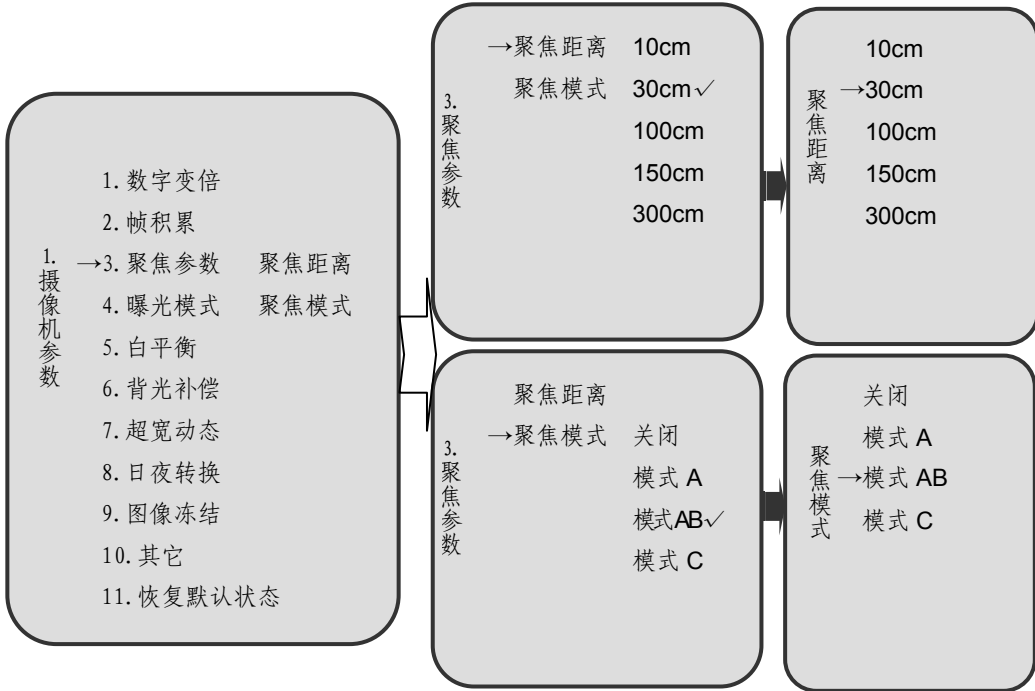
1.
摄像机参数

1. 数字变倍
2. 帧积累
→3. 聚焦参数　聚焦距离
4. 曝光模式　聚焦模式
5. 白平衡
6. 背光补偿
7. 超宽动态
8. 日夜转换
9. 图像冻结
10. 其它
11. 恢复默认状态

3.
聚焦参数

→聚焦距离　10cm
聚焦模式　30cm✓
100cm
150cm
300cm

聚焦距离

10cm
→30cm
100cm
150cm
300cm

3.
聚焦参数

聚焦距离
→聚焦模式　关闭
模式 A
模式AB✓
模式 C

聚焦模式

关闭
模式 A
→模式 AB
模式 C